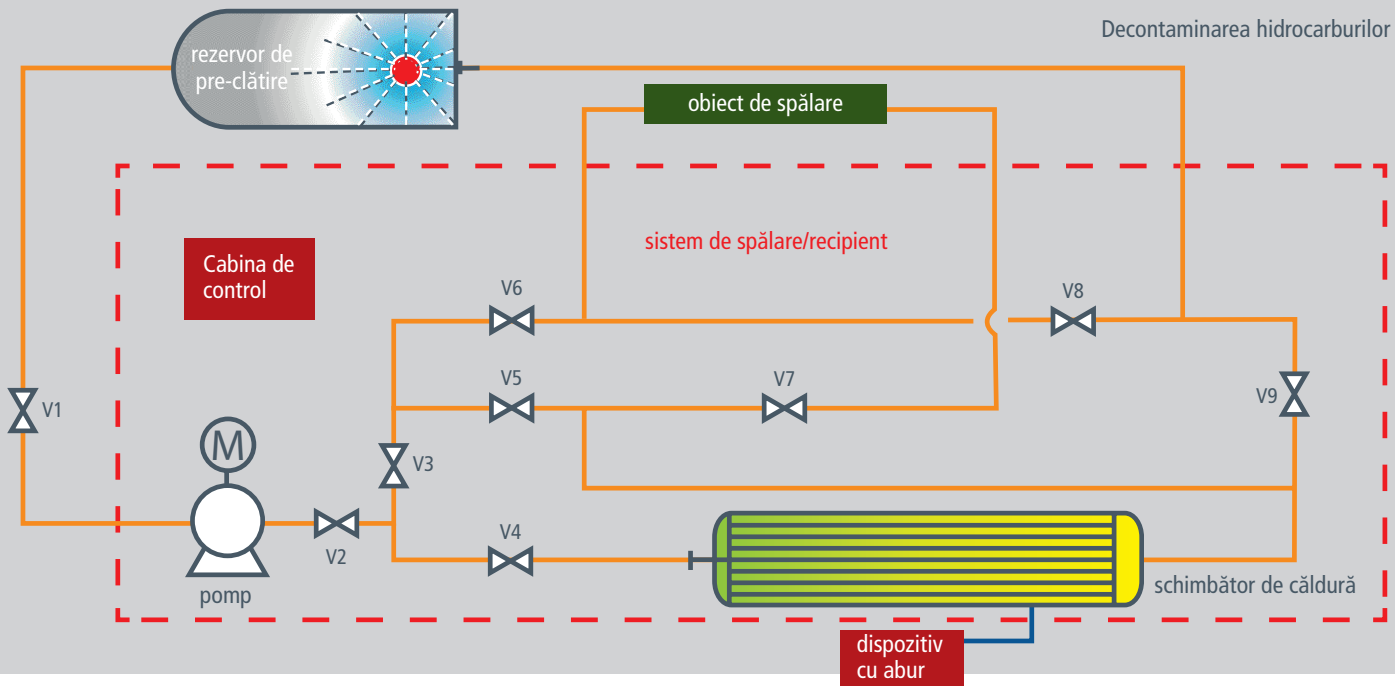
Decontaminarea hidrocarburilor

rezervor de pre-clătire

obiect de spălare

sistem de spălare/recipient

Cabina de control

V6

V8

V5

V7

V9

V1

M

V3

V2

V4

pomp

schimbător de căldură

dispozitiv cu abur